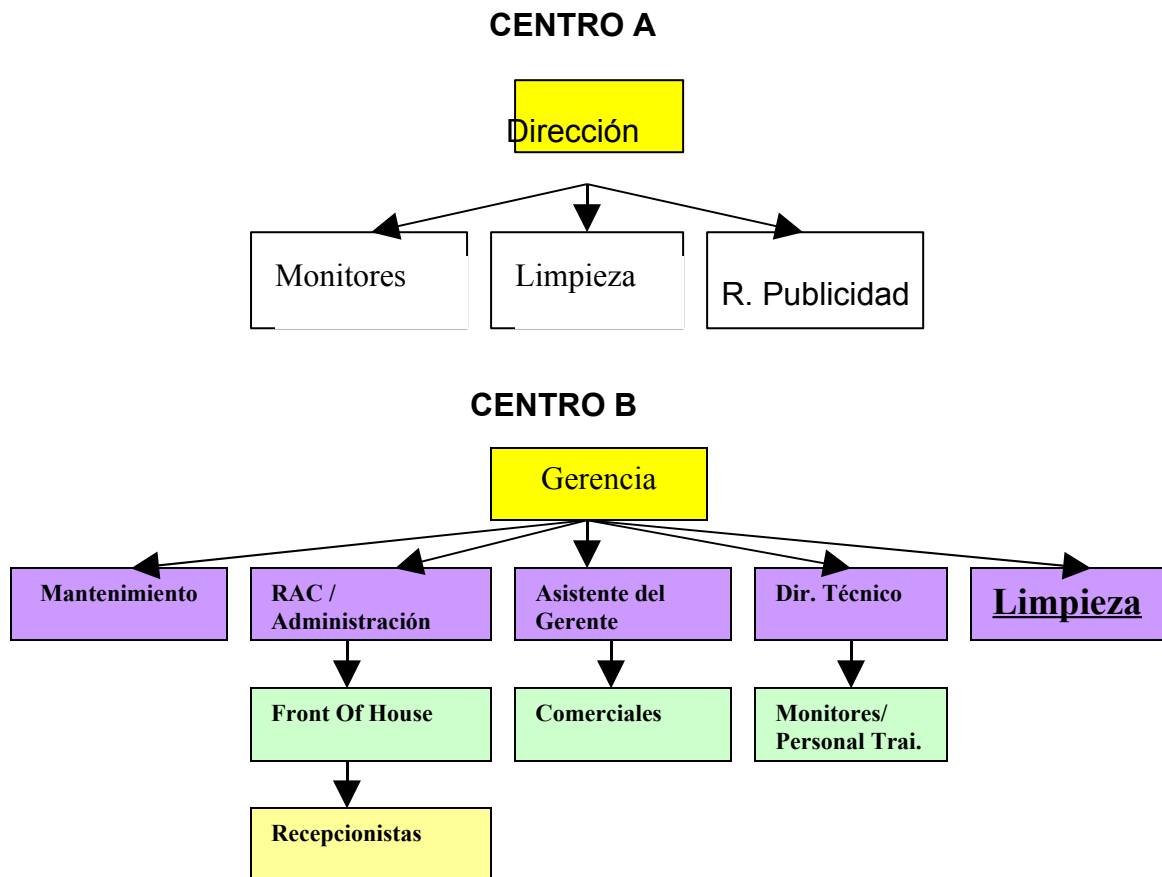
CENTRO A

Dirección

Monitores

Limpieza

R. Publicidad

CENTRO B

Gerencia

Mantenimiento

RAC / Administración

Asistente del Gerente

Dir. Técnico

Limpieza

Front Of House

Comerciales

Monitores/ Personal Trai.

Recepcionistas